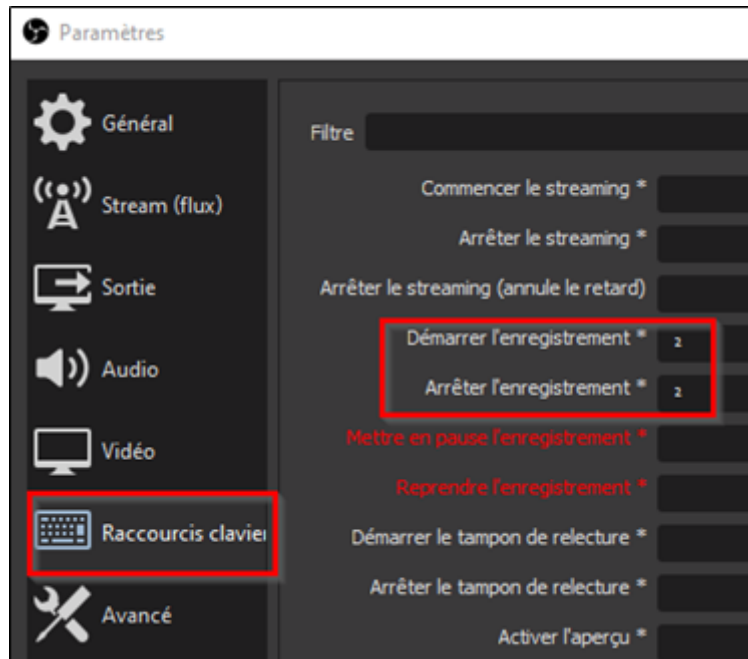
Paramètres

Général

Stream (flux)

Sortie

Audio

Vidéo

Raccourcis clavier

Avancé

Filtre

Commencer le streaming *

Arrêter le streaming *

Arrêter le streaming (annule le retard)

Démarrer l'enregistrement * 2

Arrêter l'enregistrement * 2

Mettre en pause l'enregistrement *

Reprendre l'enregistrement *

Démarrer le tampon de relecture *

Arrêter le tampon de relecture *

Activer l'aperçu *